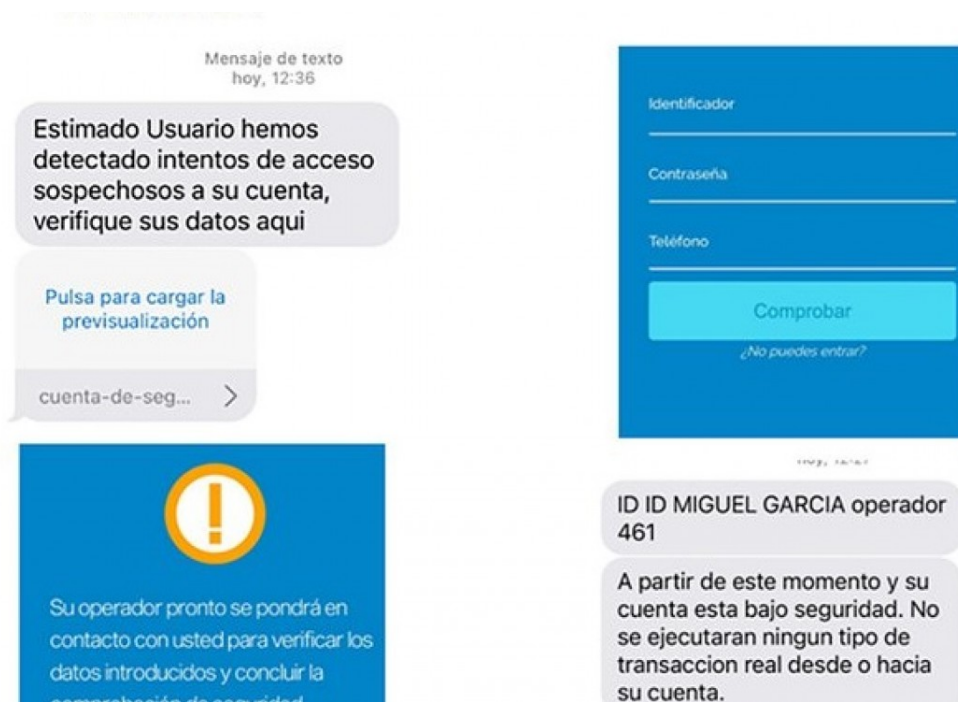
Mensaje de texto
hoy, 12:36

Estimado Usuario hemos detectado intentos de acceso sospechosos a su cuenta, verifique sus datos aqui

Pulsa para cargar la previsualización

cuenta-de-seg...

Su operador pronto se pondrá en contacto con usted para verificar los datos introducidos y concluir la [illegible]

Identificador

Contraseña

Teléfono

Comprobar

¿No puedes entrar?

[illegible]

ID ID MIGUEL GARCIA operador 461

A partir de este momento y su cuenta esta bajo seguridad. No se ejecutaran ningun tipo de transaccion real desde o hacia su cuenta.